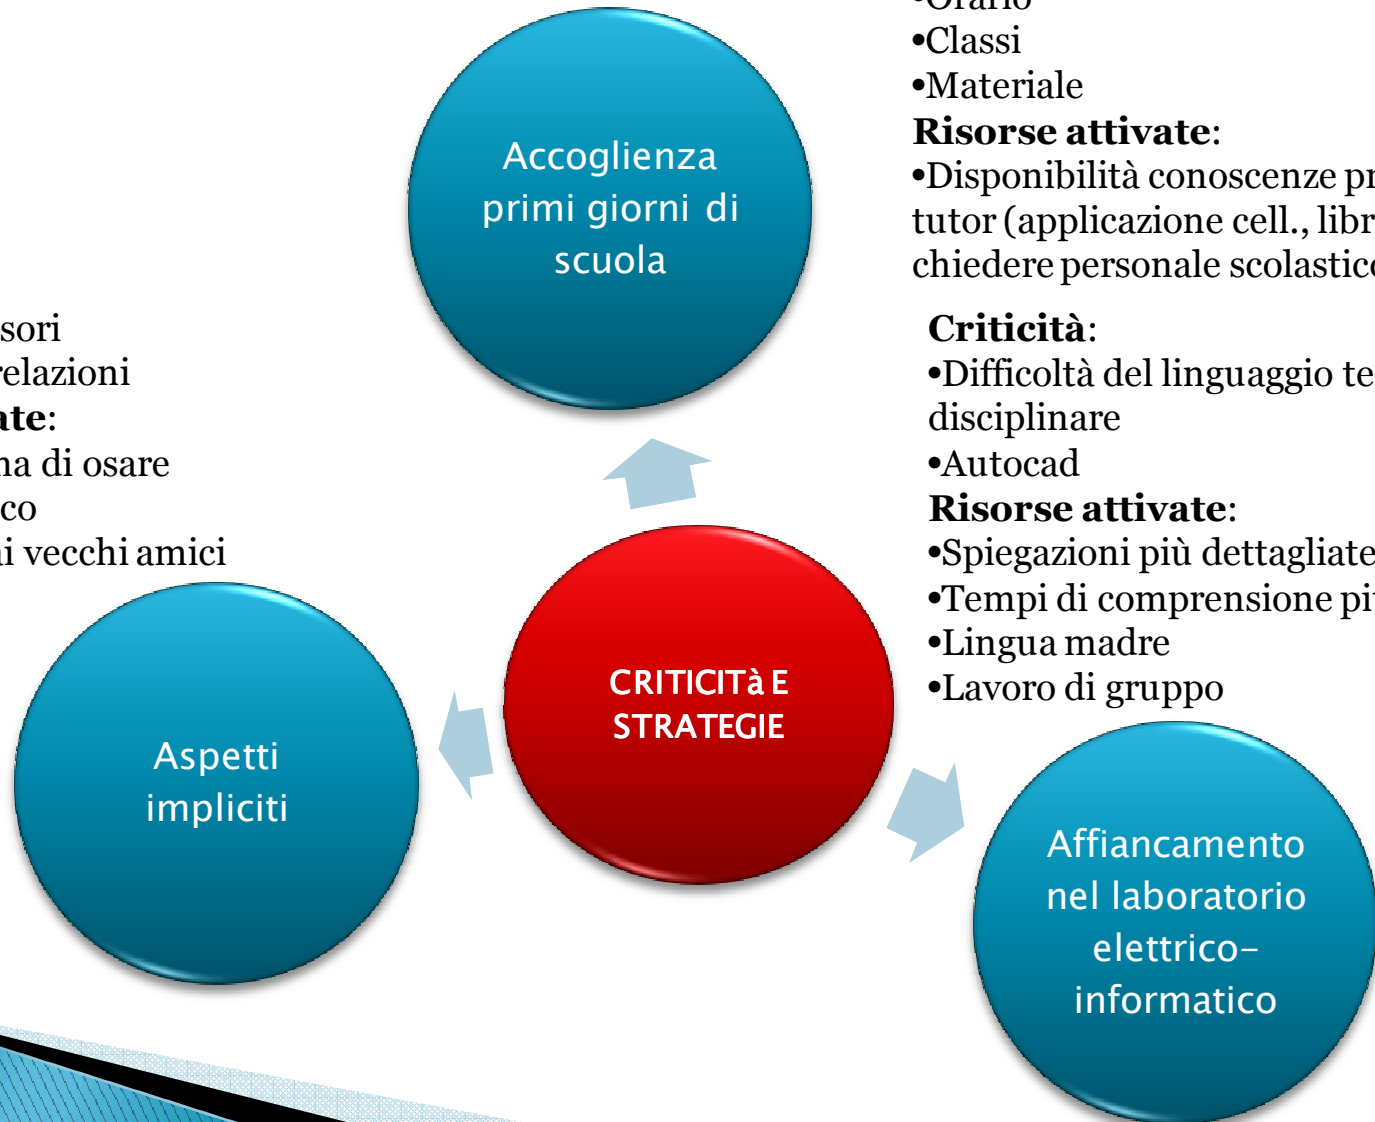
•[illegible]
•Classi
•Materiale
**Risorse attivate**:
•Disponibilità conoscenze pr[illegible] tutor (applicazione cell., libr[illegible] chiedere personale scolastic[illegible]

Accoglienza primi giorni di scuola

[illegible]sori
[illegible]relazioni
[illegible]ate:
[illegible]na di osare
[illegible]co
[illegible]i vecchi amici

**Criticità**:
•Difficoltà del linguaggio te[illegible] disciplinare
•Autocad
**Risorse attivate**:
•Spiegazioni più dettagliate
•Tempi di comprensione pi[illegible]
•Lingua madre
•Lavoro di gruppo

CRITICITà E STRATEGIE

Aspetti impliciti

Affiancamento nel laboratorio elettrico-informatico